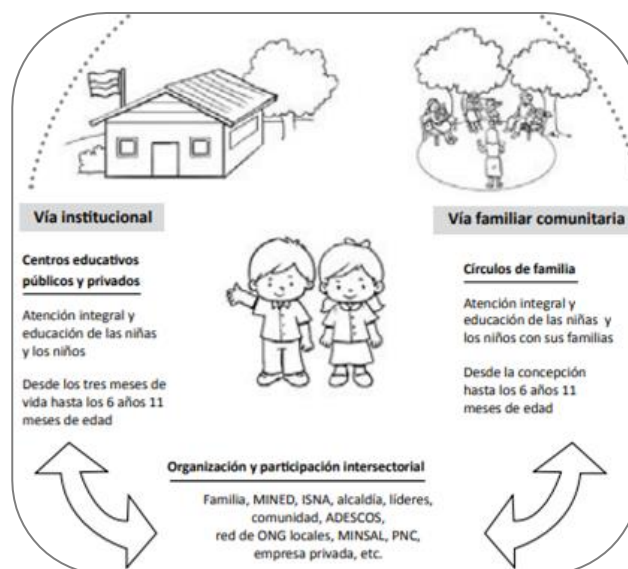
Vía institucional

Centros educativos públicos y privados

Atención integral y educación de las niñas y los niños

Desde los tres meses de vida hasta los 6 años 11 meses de edad

Vía familiar comunitaria

Círculos de familia

Atención integral y educación de las niñas y los niños con sus familias

Desde la concepción hasta los 6 años 11 meses de edad

Organización y participación intersectorial

Familia, MINED, ISNA, alcaldía, líderes, comunidad, ADESCOS, red de ONG locales, MINSAL, PNC, empresa privada, etc.